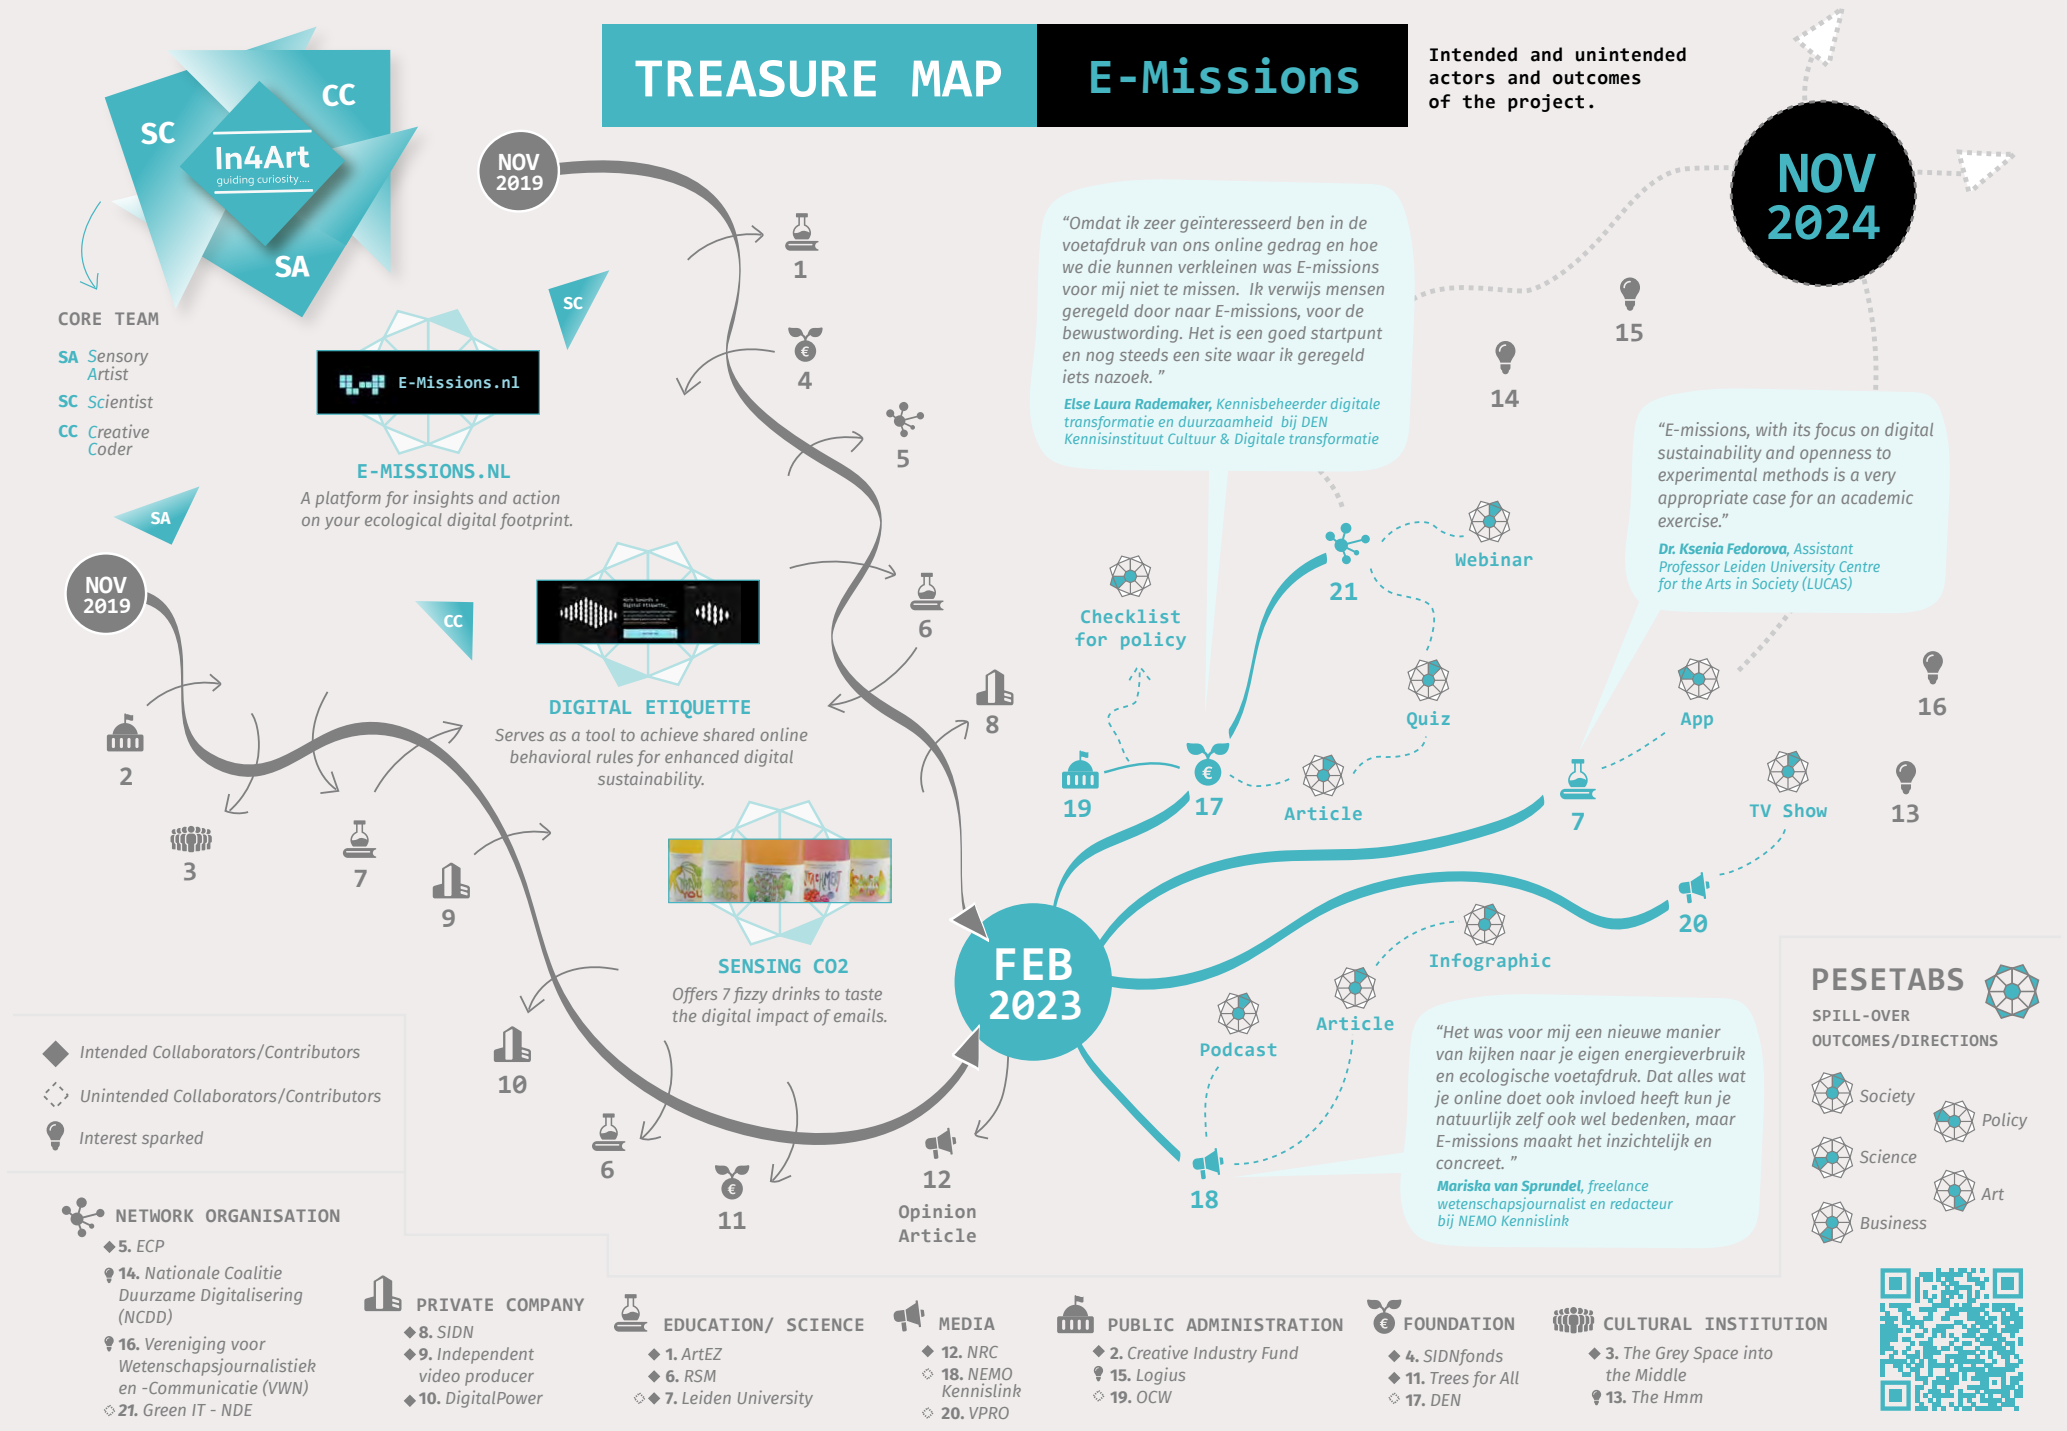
TREASURE MAP E-Missions

Intended and unintended actors and outcomes of the project.

SC CC In4Art guiding curiosity... SA

CORE TEAM
SA Sensory Artist
SC Scientist
CC Creative Coder

NOV 2019

NOV 2019

NOV 2024

FEB 2023

SC
E-Missions.nl
E-MISSIONS.NL
A platform for insights and action on your ecological digital footprint.

SA

CC
DIGITAL ETIQUETTE
Serves as a tool to achieve shared online behavioral rules for enhanced digital sustainability.

SENSING CO2
Offers 7 fizzy drinks to taste the digital impact of emails.

1 4 5 6 8 2 3 7 9 10 6 11 12 Opinion Article

"Omdat ik zeer geïnteresseerd ben in de voetafdruk van ons online gedrag en hoe we die kunnen verkleinen was E-missions voor mij niet te missen. Ik verwijs mensen geregeld door naar E-missions, voor de bewustwording. Het is een goed startpunt en nog steeds een site waar ik geregeld iets nazoek."
Else Laura Rademaker, Kennisbeheerder digitale transformatie en duurzaamheid bij DEN Kennisinstituut Cultuur & Digitale transformatie

"E-missions, with its focus on digital sustainability and openness to experimental methods is a very appropriate case for an academic exercise."
Dr. Ksenia Fedorova, Assistant Professor Leiden University Centre for the Arts in Society (LUCAS)

"Het was voor mij een nieuwe manier van kijken naar je eigen energieverbruik en ecologische voetafdruk. Dat alles wat je online doet ook invloed heeft kun je natuurlijk zelf ook wel bedenken, maar E-missions maakt het inzichtelijk en concreet."
Mariska van Sprundel, freelance wetenschapsjournalist en redacteur bij NEMO Kennislink

15 14 Webinar 21 Checklist for policy Quiz App 16 19 17 Article 7 TV Show 13 20 Infographic Article Podcast 18

PESETABS
SPILL-OVER OUTCOMES/DIRECTIONS
Society Policy Science Art Business

Intended Collaborators/Contributors
Unintended Collaborators/Contributors
Interest sparked

NETWORK ORGANISATION
5. ECP
14. Nationale Coalitie Duurzame Digitalisering (NCDD)
16. Vereniging voor Wetenschapsjournalistiek en -Communicatie (VWN)
21. Green IT - NDE

PRIVATE COMPANY
8. SIDN
9. Independent video producer
10. DigitalPower

EDUCATION/ SCIENCE
1. ArtEZ
6. RSM
7. Leiden University

MEDIA
12. NRC
18. NEMO Kennislink
20. VPRO

PUBLIC ADMINISTRATION
2. Creative Industry Fund
15. Logius
19. OCW

FOUNDATION
4. SIDNfonds
11. Trees for All
17. DEN

CULTURAL INSTITUTION
3. The Grey Space into the Middle
13. The Hmm